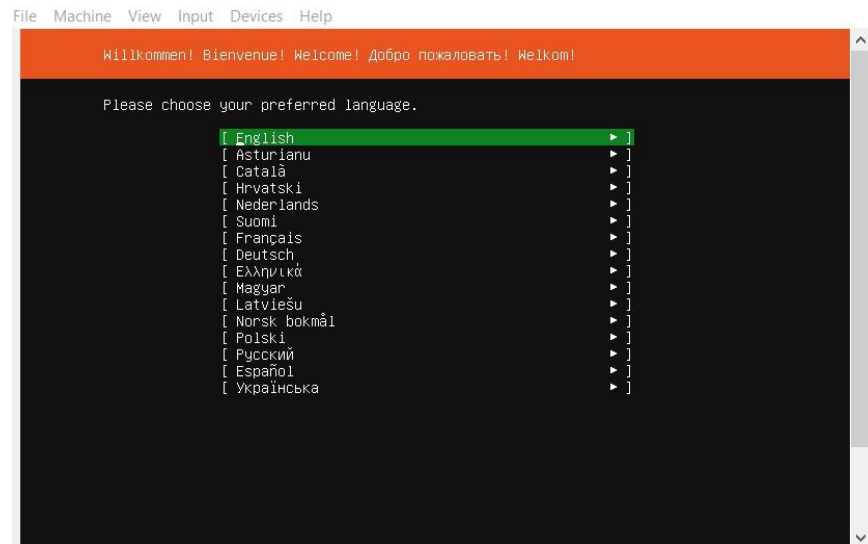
File Machine View Input Devices Help

Willkommen! Bienvenue! Welcome! Добро пожаловать! Welkom!

Please choose your preferred language.

[ English ▸ ]
[ Asturianu ▸ ]
[ Català ▸ ]
[ Hrvatski ▸ ]
[ Nederlands ▸ ]
[ Suomi ▸ ]
[ Français ▸ ]
[ Deutsch ▸ ]
[ Ελληνικά ▸ ]
[ Magyar ▸ ]
[ Latviešu ▸ ]
[ Norsk bokmål ▸ ]
[ Polski ▸ ]
[ Русский ▸ ]
[ Español ▸ ]
[ Українська ▸ ]